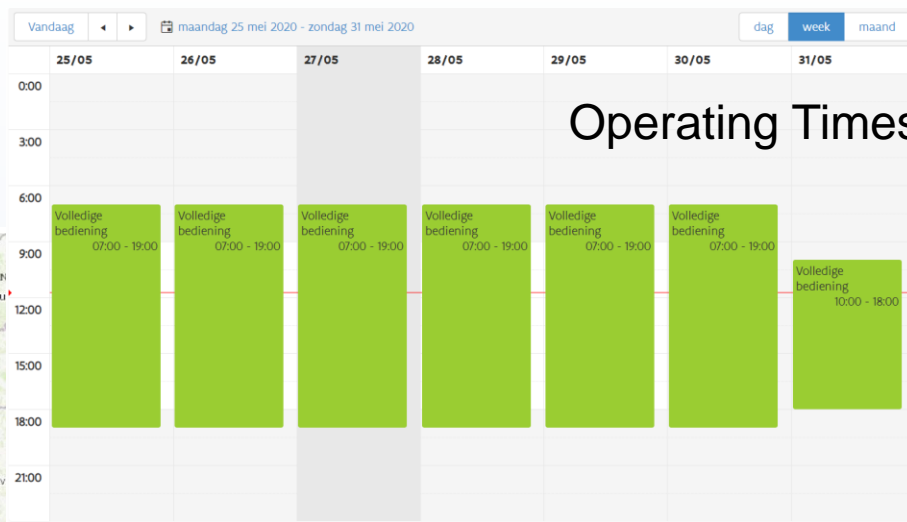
Vandaag ◂ ▸ maandag 25 mei 2020 - zondag 31 mei 2020

dag week maand

Operating Times

| | 25/05 | 26/05 | 27/05 | 28/05 | 29/05 | 30/05 | 31/05 |
|---|---|---|---|---|---|---|---|
| 0:00 | | | | | | | |
| 3:00 | | | | | | | |
| 6:00 | Volledige bediening 07:00 - 19:00 | Volledige bediening 07:00 - 19:00 | Volledige bediening 07:00 - 19:00 | Volledige bediening 07:00 - 19:00 | Volledige bediening 07:00 - 19:00 | Volledige bediening 07:00 - 19:00 | |
| 9:00 | | | | | | | Volledige bediening 10:00 - 18:00 |
| 12:00 | | | | | | | |
| 15:00 | | | | | | | |
| 18:00 | | | | | | | |
| 21:00 | | | | | | | |